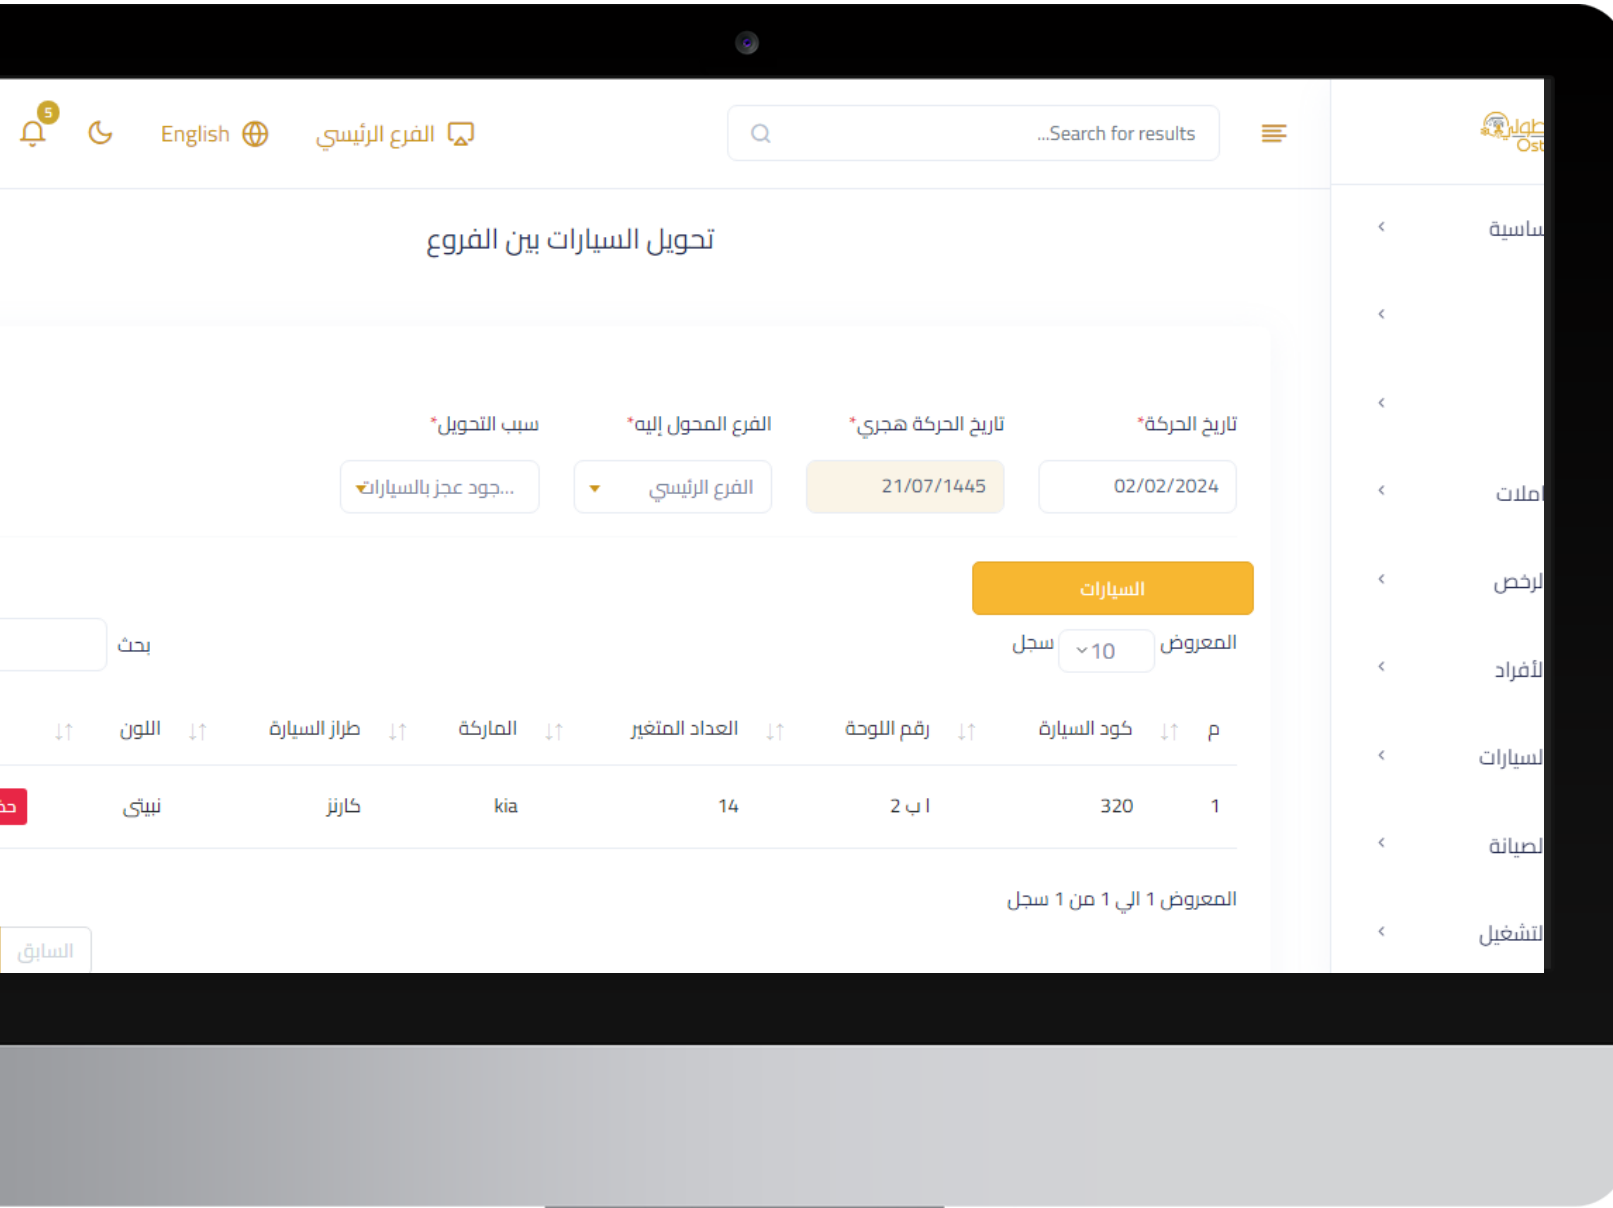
5 English الفرع الرئيسي ...Search for results

ساسية
املا
الرخص
الأفراد
السيارات
الصيانة
التشغيل

تحويل السيارات بين الفروع

تاريخ الحركة* تاريخ الحركة هجري* الفرع المحول إليه* سبب التحويل*

02/02/2024 21/07/1445 الفرع الرئيسي ...جود عجز بالسيارات

السيارات

المعروض 10 سجل بحث

| م | كود السيارة | رقم اللوحة | العداد المتغير | الماركة | طراز السيارة | اللون |
|---|---|---|---|---|---|---|
| 1 | 320 | ا ب 2 | 14 | kia | كارنز | نبيتى |

المعروض 1 الي 1 من 1 سجل

السابق